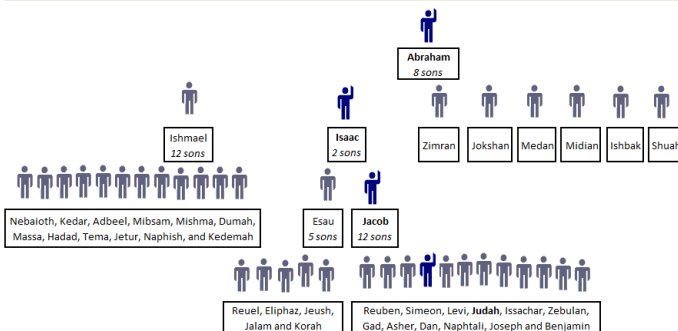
Abraham
8 sons

Ishmael
12 sons

Isaac
2 sons

Zimran

Jokshan

Medan

Midian

Ishbak

Shuah

Nebaioth, Kedar, Adbeel, Mibsam, Mishma, Dumah, Massa, Hadad, Tema, Jetur, Naphish, and Kedemah

Esau
5 sons

Jacob
12 sons

Reuel, Eliphaz, Jeush, Jalam and Korah

Reuben, Simeon, Levi, Judah, Issachar, Zebulan, Gad, Asher, Dan, Naphtali, Joseph and Benjamin